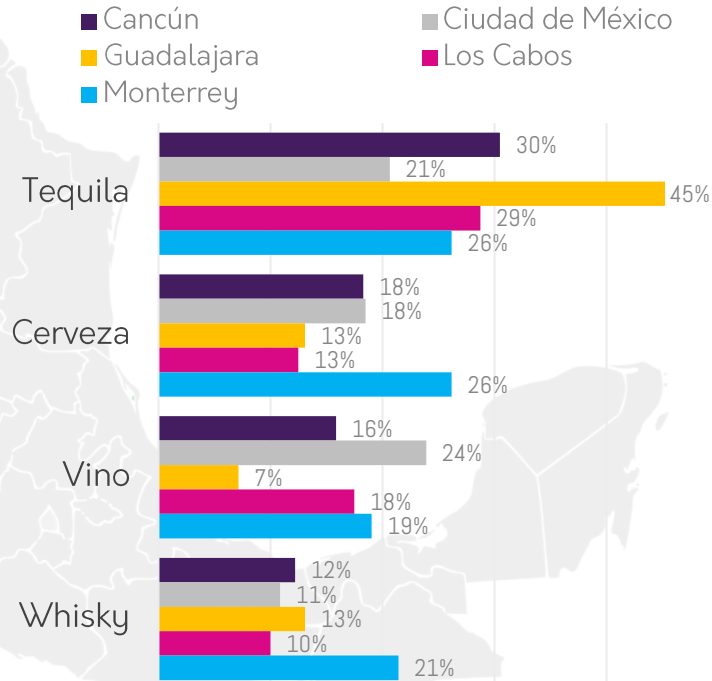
Cancún
Ciudad de México
Guadalajara
Los Cabos
Monterrey

| | Cancún | Ciudad de México | Guadalajara | Los Cabos | Monterrey |
|---|---|---|---|---|---|
| Tequila | 30% | 21% | 45% | 29% | 26% |
| Cerveza | 18% | 18% | 13% | 13% | 26% |
| Vino | 16% | 24% | 7% | 18% | 19% |
| Whisky | 12% | 11% | 13% | 10% | 21% |